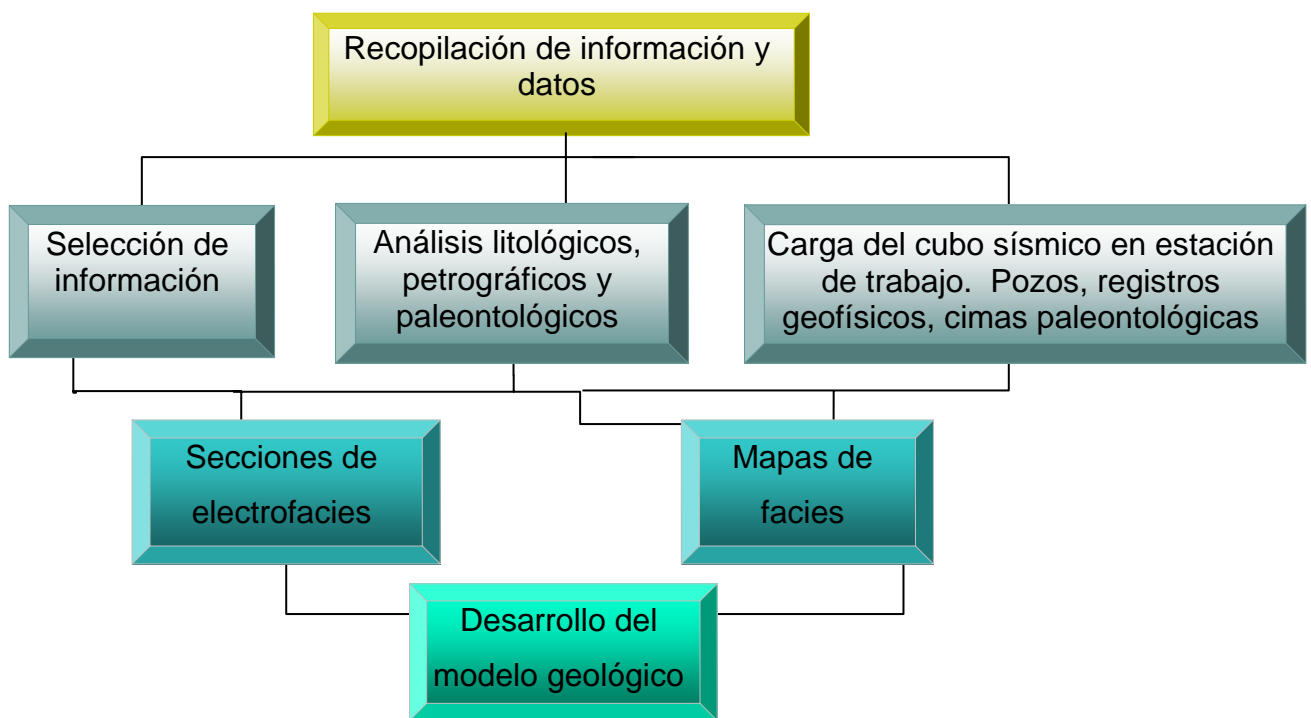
Recopilación de información y datos

Selección de información

Análisis litológicos, petrográficos y paleontológicos

Carga del cubo sísmico en estación de trabajo. Pozos, registros geofísicos, cimas paleontológicas

Secciones de electrofacies

Mapas de facies

Desarrollo del modelo geológico